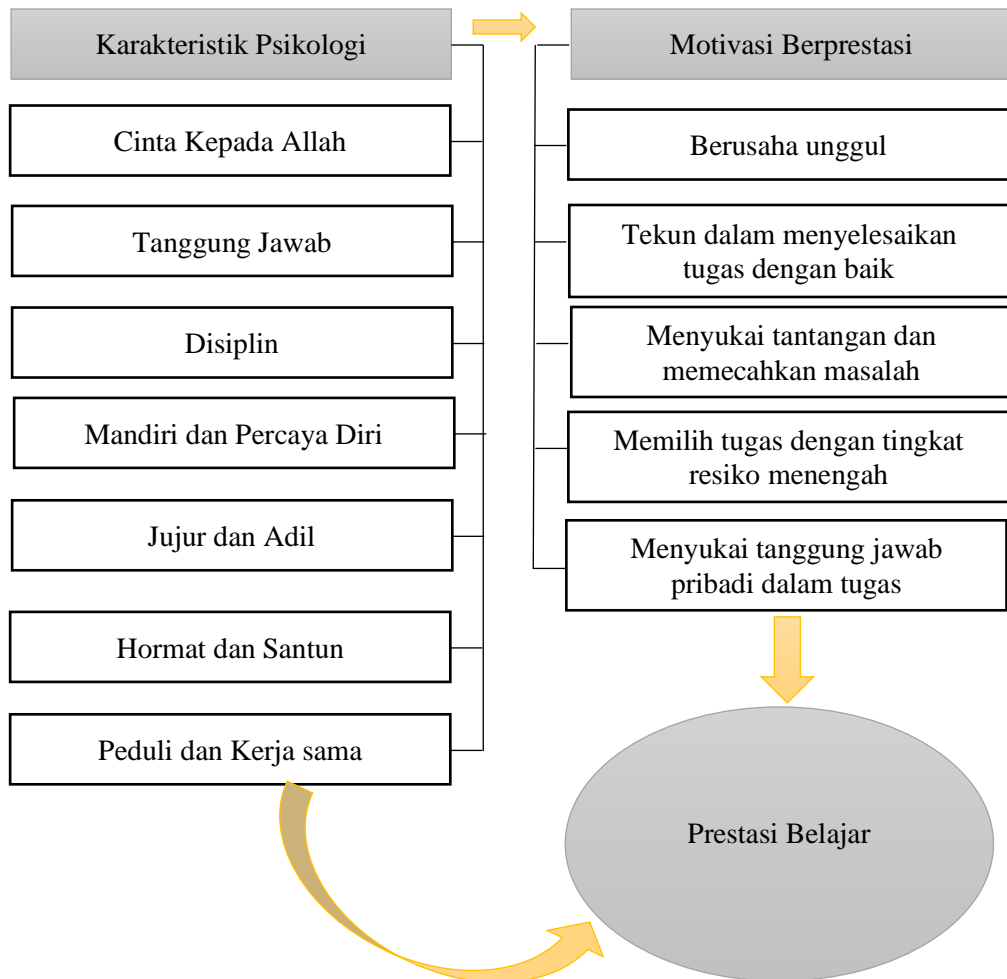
Karakteristik Psikologi

Cinta Kepada Allah

Tanggung Jawab

Disiplin

Mandiri dan Percaya Diri

Jujur dan Adil

Hormat dan Santun

Peduli dan Kerja sama

Motivasi Berprestasi

Berusaha unggul

Tekun dalam menyelesaikan tugas dengan baik

Menyukai tantangan dan memecahkan masalah

Memilih tugas dengan tingkat resiko menengah

Menyukai tanggung jawab pribadi dalam tugas

Prestasi Belajar